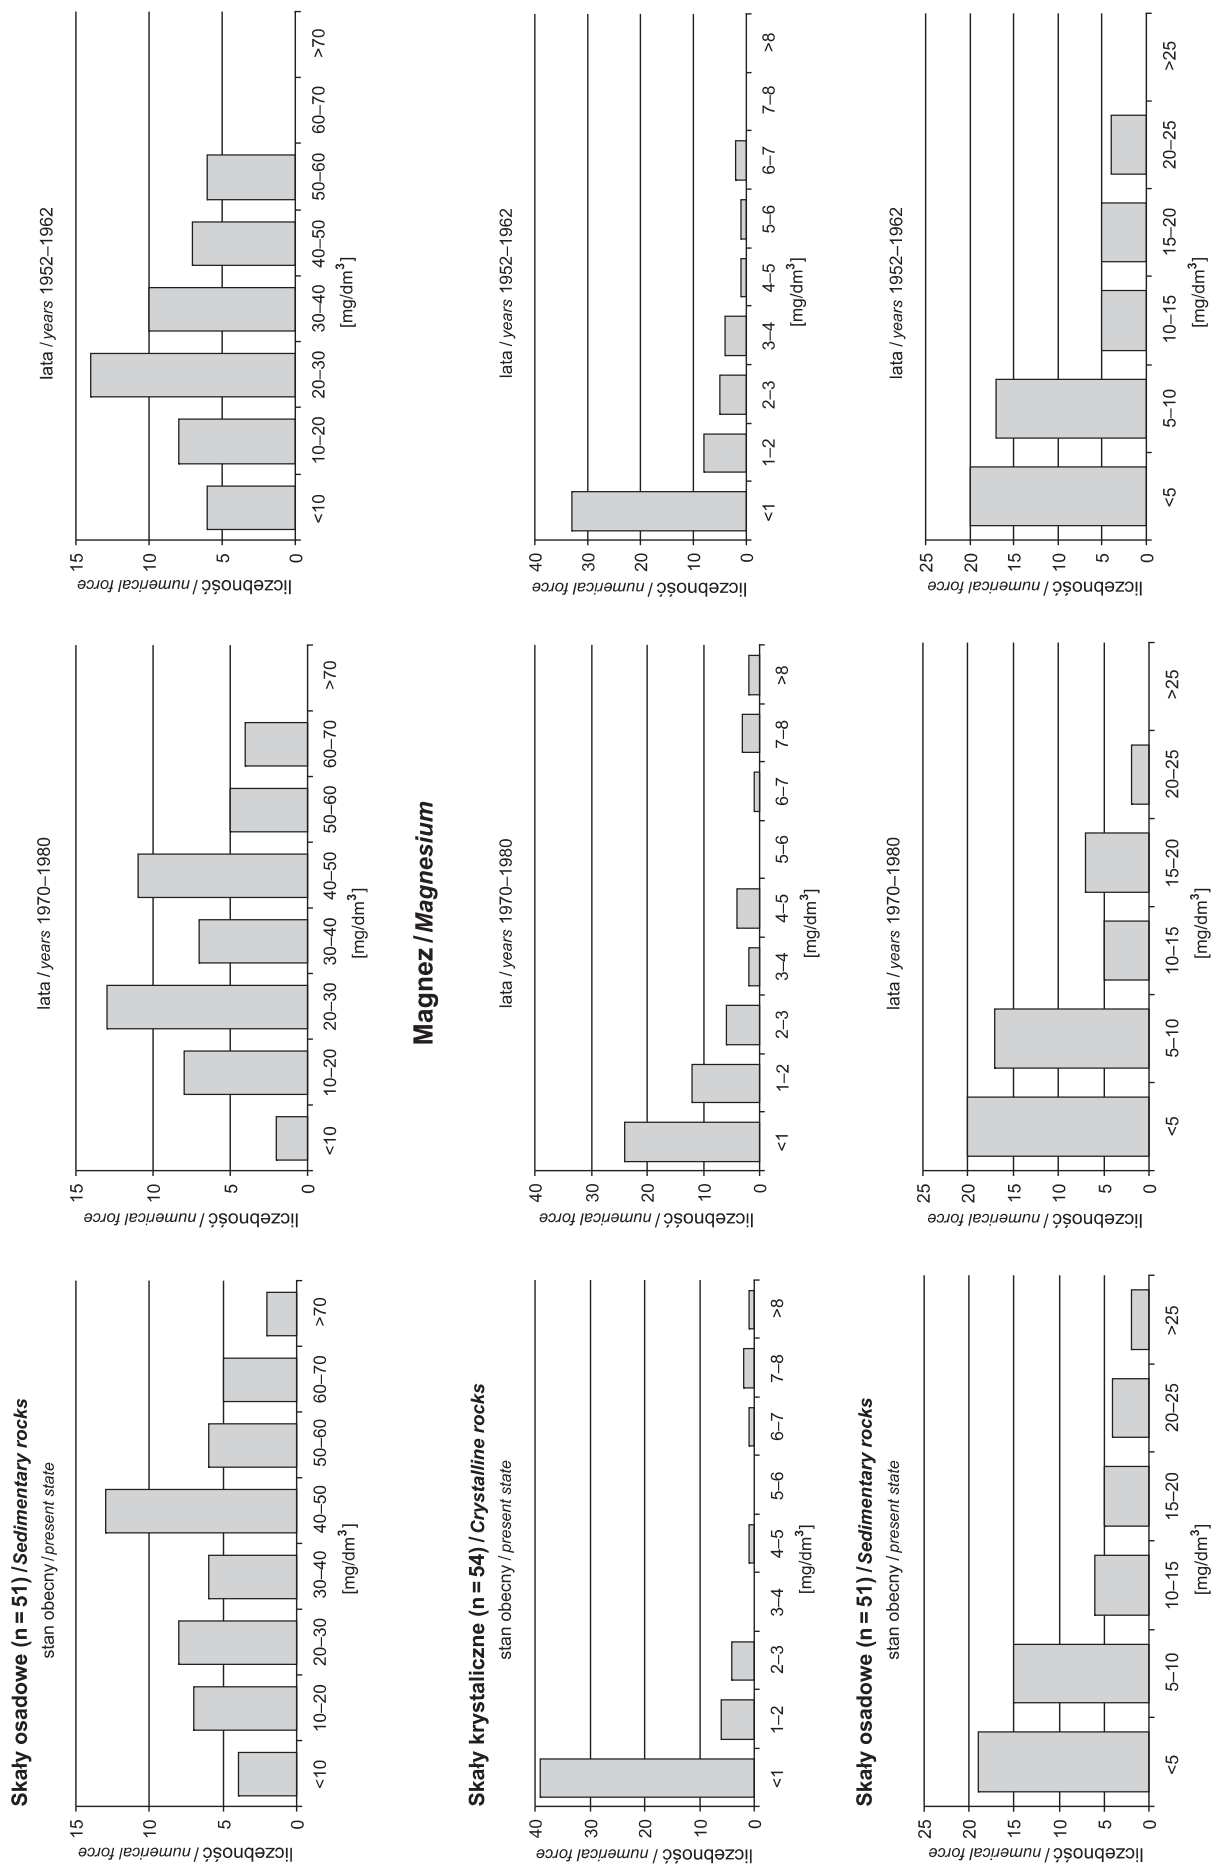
Skały osadowe (n = 51) / Sedimentary rocks
stan obecny / present state

liczebność / numerical force
15 10 5 0
<10 10–20 20–30 30–40 40–50 50–60 60–70 >70
[mg/dm$^3$]

lata / years 1970–1980

liczebność / numerical force
15 10 5 0
<10 10–20 20–30 30–40 40–50 50–60 60–70 >70
[mg/dm$^3$]

lata / years 1952–1962

liczebność / numerical force
15 10 5 0
<10 10–20 20–30 30–40 40–50 50–60 60–70 >70
[mg/dm$^3$]

Magnez / Magnesium

Skały krystaliczne (n = 54) / Crystalline rocks
stan obecny / present state

liczebność / numerical force
40 30 20 10 0
<1 1–2 2–3 3–4 4–5 5–6 6–7 7–8 >8
[mg/dm$^3$]

lata / years 1970–1980

liczebność / numerical force
40 30 20 10 0
<1 1–2 2–3 3–4 4–5 5–6 6–7 7–8 >8
[mg/dm$^3$]

lata / years 1952–1962

liczebność / numerical force
40 30 20 10 0
<1 1–2 2–3 3–4 4–5 5–6 6–7 7–8 >8
[mg/dm$^3$]

Skały osadowe (n = 51) / Sedimentary rocks
stan obecny / present state

liczebność / numerical force
25 20 15 10 5 0
<5 5–10 10–15 15–20 20–25 >25
[mg/dm$^3$]

lata / years 1970–1980

liczebność / numerical force
25 20 15 10 5 0
<5 5–10 10–15 15–20 20–25 >25
[mg/dm$^3$]

lata / years 1952–1962

liczebność / numerical force
25 20 15 10 5 0
<5 5–10 10–15 15–20 20–25 >25
[mg/dm$^3$]